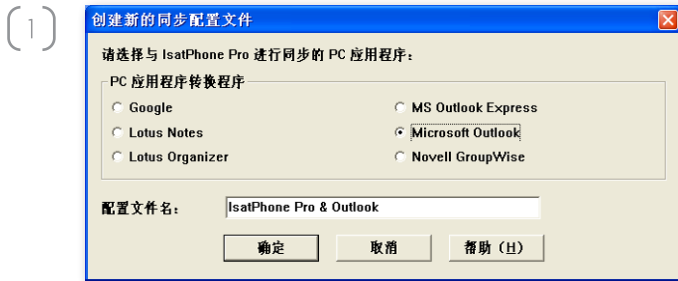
1

创建新的同步配置文件

请选择与 IsatPhone Pro 进行同步的 PC 应用程序：

PC 应用程序转换程序

Google

Lotus Notes

Lotus Organizer

MS Outlook Express

Microsoft Outlook

Novell GroupWise

配置文件名：

IsatPhone Pro & Outlook

确定

取消

帮助 (H)